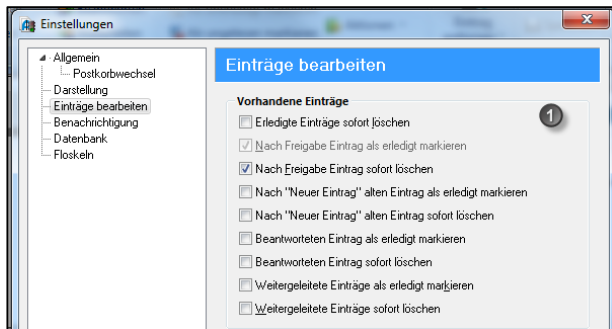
Einstellungen

Allgemein
Postkorbwechsel
Darstellung
Einträge bearbeiten
Benachrichtigung
Datenbank
Floskeln

Einträge bearbeiten

Vorhandene Einträge

1

Erledigte Einträge sofort löschen
Nach Freigabe Eintrag als erledigt markieren
Nach Freigabe Eintrag sofort löschen
Nach "Neuer Eintrag" alten Eintrag als erledigt markieren
Nach "Neuer Eintrag" alten Eintrag sofort löschen
Beantworteten Eintrag als erledigt markieren
Beantworteten Eintrag sofort löschen
Weitergeleitete Einträge als erledigt markieren
Weitergeleitete Einträge sofort löschen